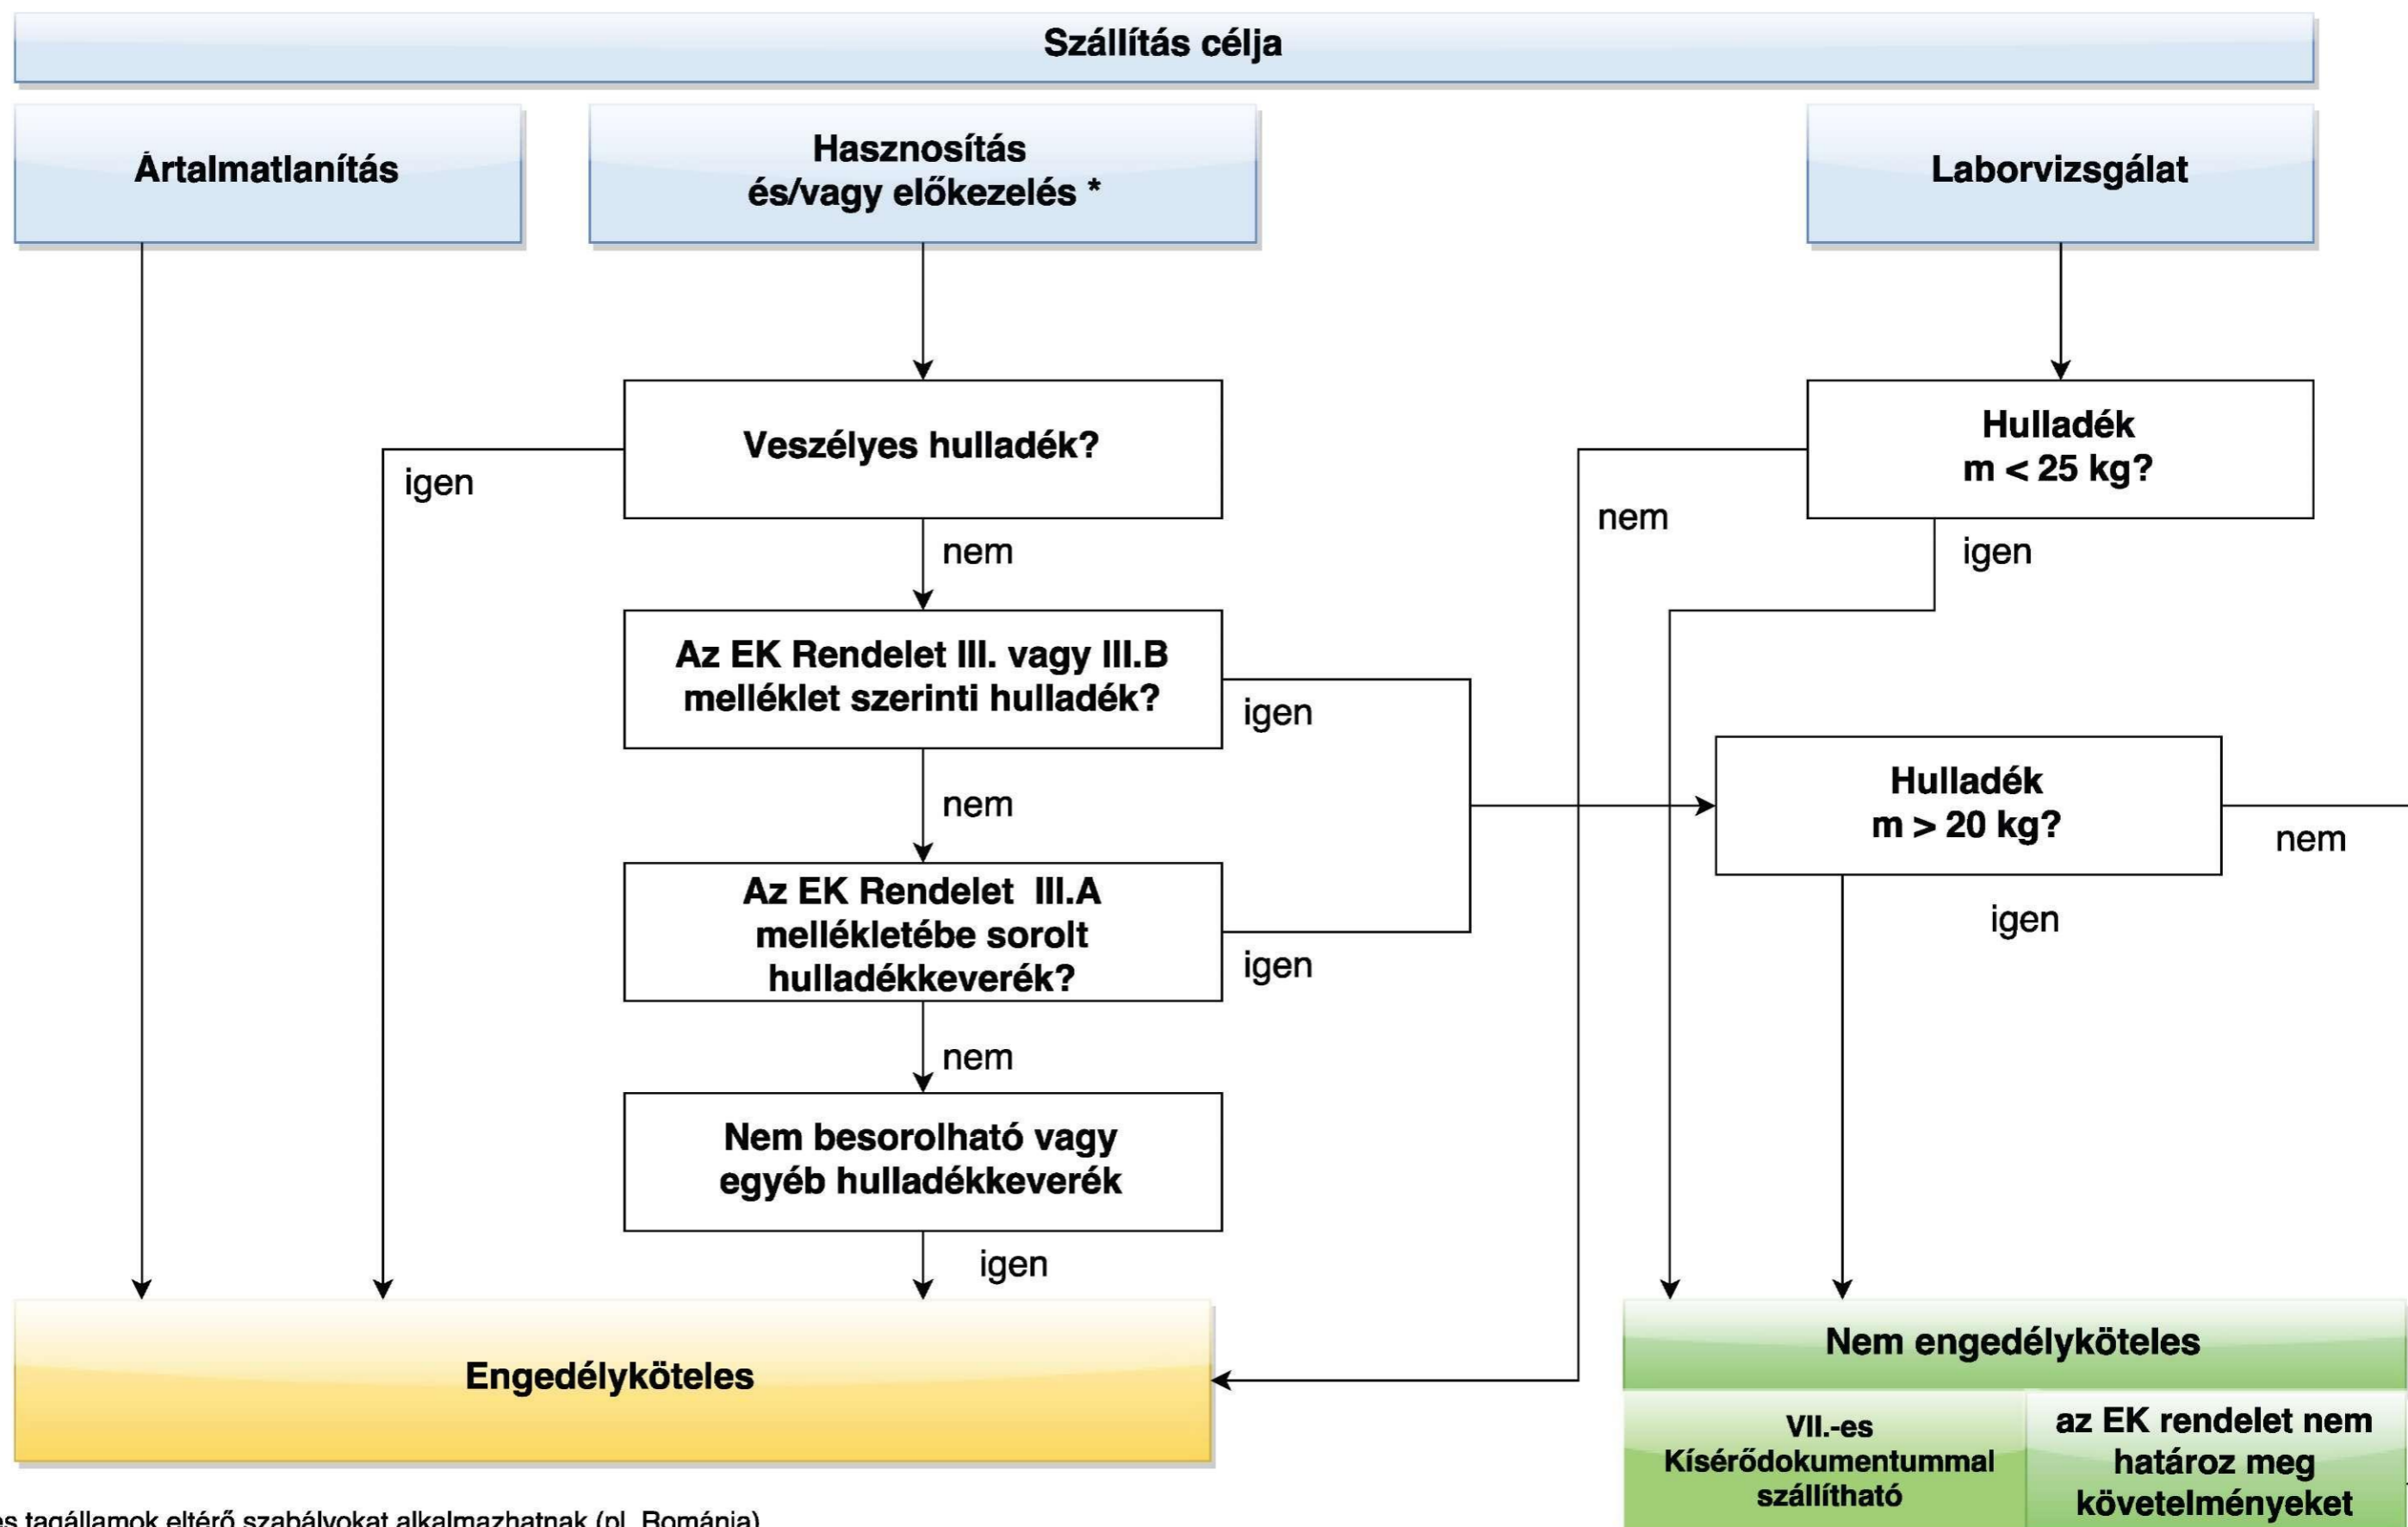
Szállítás célja

Ártalmatlanítás

Hasznosítás és/vagy előkezelés *

Laborvizsgálat

Veszélyes hulladék?

igen

nem

Hulladék m < 25 kg?

nem

igen

Az EK Rendelet III. vagy III.B melléklet szerinti hulladék?

igen

nem

Hulladék m > 20 kg?

nem

igen

Az EK Rendelet III.A mellékletébe sorolt hulladékkeverék?

igen

nem

Nem besorolható vagy egyéb hulladékkeverék

igen

Engedélyköteles

Nem engedélyköteles

VII.-es Kísérődokumentummal szállítható

az EK rendelet nem határoz meg követelményeket

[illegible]es tagállamok eltérő szabályokat alkalmazhatnak (pl. Románia)